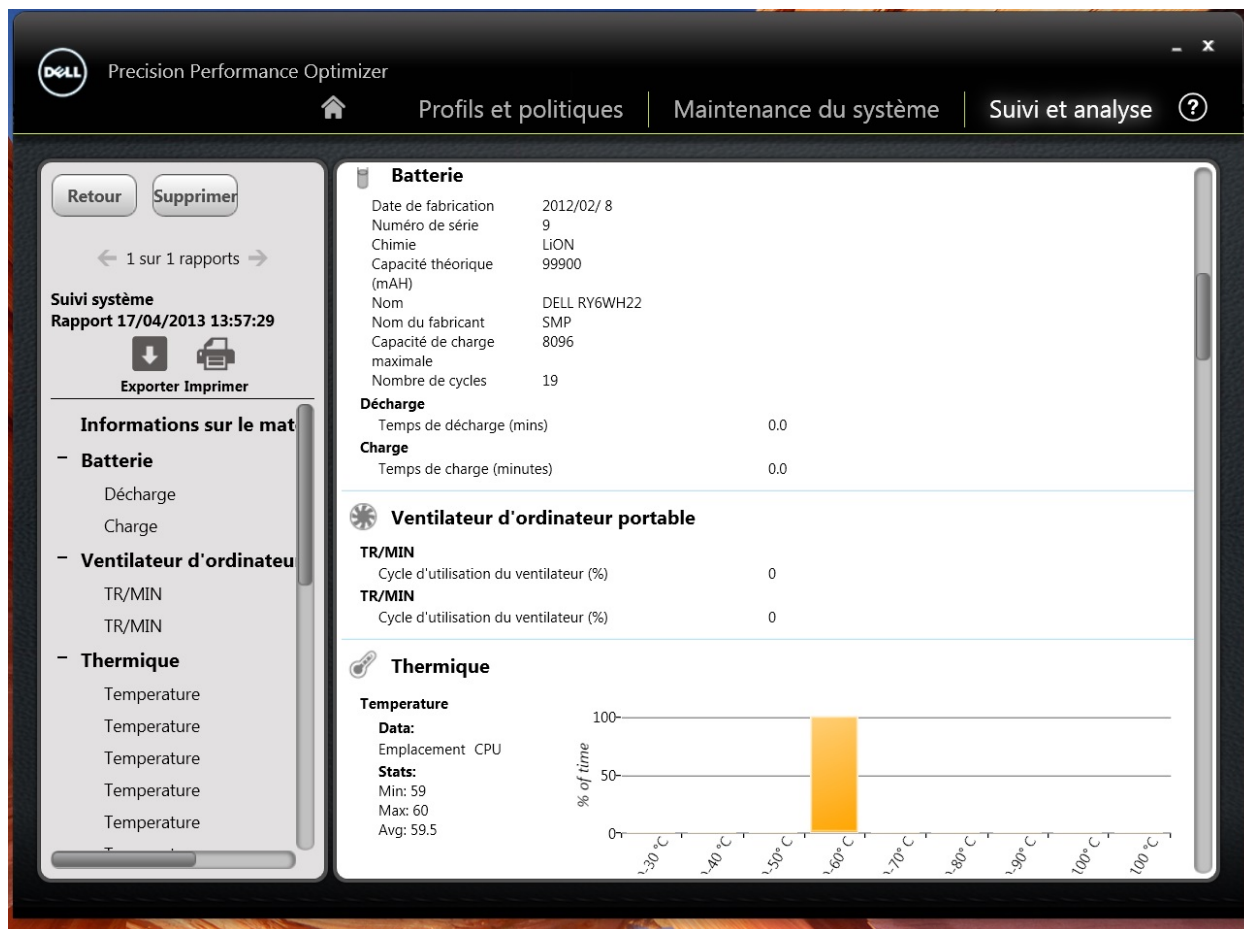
DELL Precision Performance Optimizer

_ x

Profils et politiques | Maintenance du système | Suivi et analyse ?

Retour Supprimer

← 1 sur 1 rapports →

Suivi système
Rapport 17/04/2013 13:57:29

Exporter Imprimer

Informations sur le mat
− Batterie
Décharge
Charge
− Ventilateur d'ordinateu
TR/MIN
TR/MIN
− Thermique
Temperature
Temperature
Temperature
Temperature
Temperature

Batterie

| | |
|---|---|
| Date de fabrication | 2012/02/ 8 |
| Numéro de série | 9 |
| Chimie | LiON |
| Capacité théorique (mAH) | 99900 |
| Nom | DELL RY6WH22 |
| Nom du fabricant | SMP |
| Capacité de charge maximale | 8096 |
| Nombre de cycles | 19 |

Décharge
Temps de décharge (mins) 0.0
Charge
Temps de charge (minutes) 0.0

Ventilateur d'ordinateur portable

TR/MIN
Cycle d'utilisation du ventilateur (%) 0
TR/MIN
Cycle d'utilisation du ventilateur (%) 0

Thermique

Temperature
Data:
Emplacement CPU
Stats:
Min: 59
Max: 60
Avg: 59.5

100
50
0
% of time
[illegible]-30° C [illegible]-40° C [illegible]-50° C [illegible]-60° C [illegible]-70° C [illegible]-80° C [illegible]-90° C 100° C 100° C